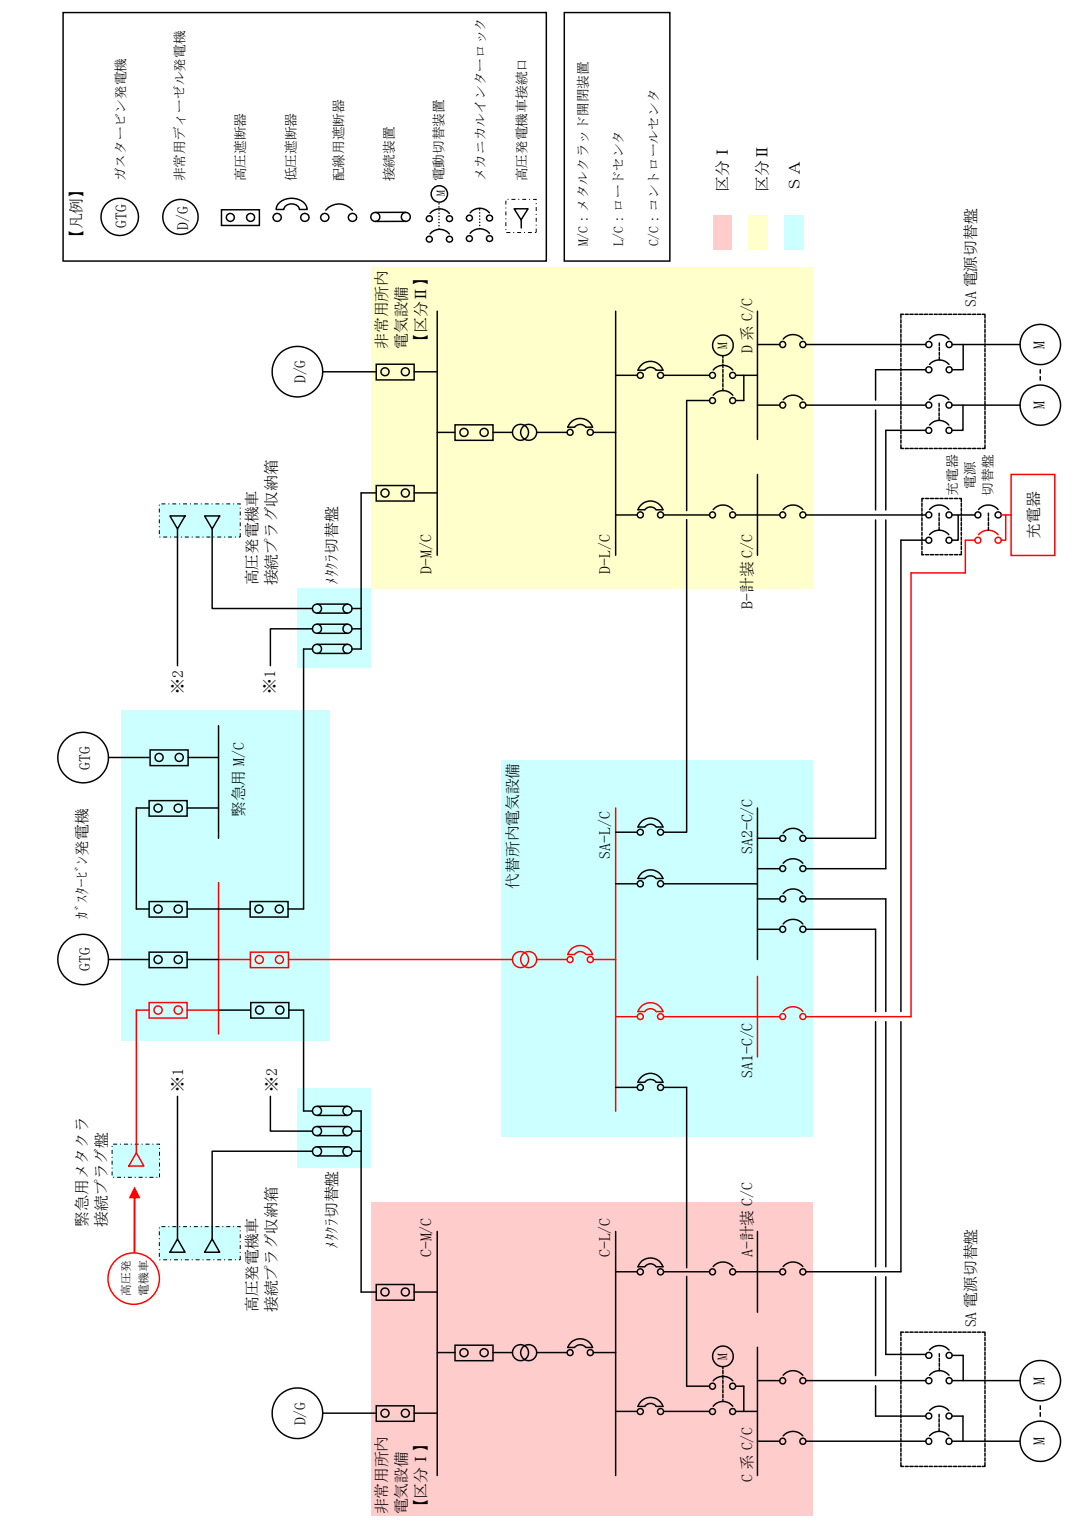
【凡例】
GTG ガスタービン発電機
D/G 非常用ディーゼル発電機
高圧遮断器
低圧遮断器
配線用遮断器
接続装置
M 電動切替装置
メカニカルインターロック
高圧発電機車接続口

M/C：メタルクラッド開閉装置
L/C：ロードセンタ
C/C：コントロールセンタ

区分Ⅰ
区分Ⅱ
SA

D/G
非常用所内電気設備【区分Ⅱ】
D-M/C
D-L/C
M
D系 C/C
B-計装 C/C
SA 電源切替盤
M
M
充電器電源切替盤
充電器

高圧発電機車接続プラグ収納箱
メタクラ切替盤
※2
※1

GTG
緊急用 M/C
ガスタービン発電機
GTG

代替所内電気設備
SA-L/C
SA2-C/C
SA1-C/C

※1
※2
緊急用メタクラ接続プラグ盤
高圧発電機車
高圧発電機車接続プラグ収納箱
メタクラ切替盤

C-M/C
C-L/C
A-計装 C/C
M
D/G
非常用所内電気設備【区分Ⅰ】
C系 C/C
SA 電源切替盤
M
M